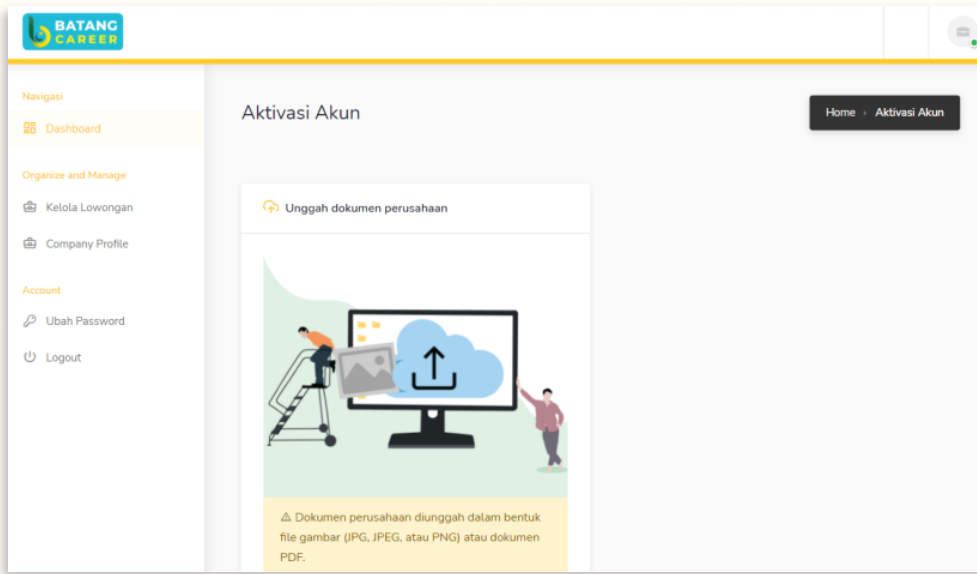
BATANG CAREER

Navigasi

Dashboard

Organize and Manage

Kelola Lowongan

Company Profile

Account

Ubah Password

Logout

Aktivasi Akun

Home › Aktivasi Akun

Unggah dokumen perusahaan

⚠ Dokumen perusahaan diunggah dalam bentuk file gambar (JPG, JPEG, atau PNG) atau dokumen PDF.